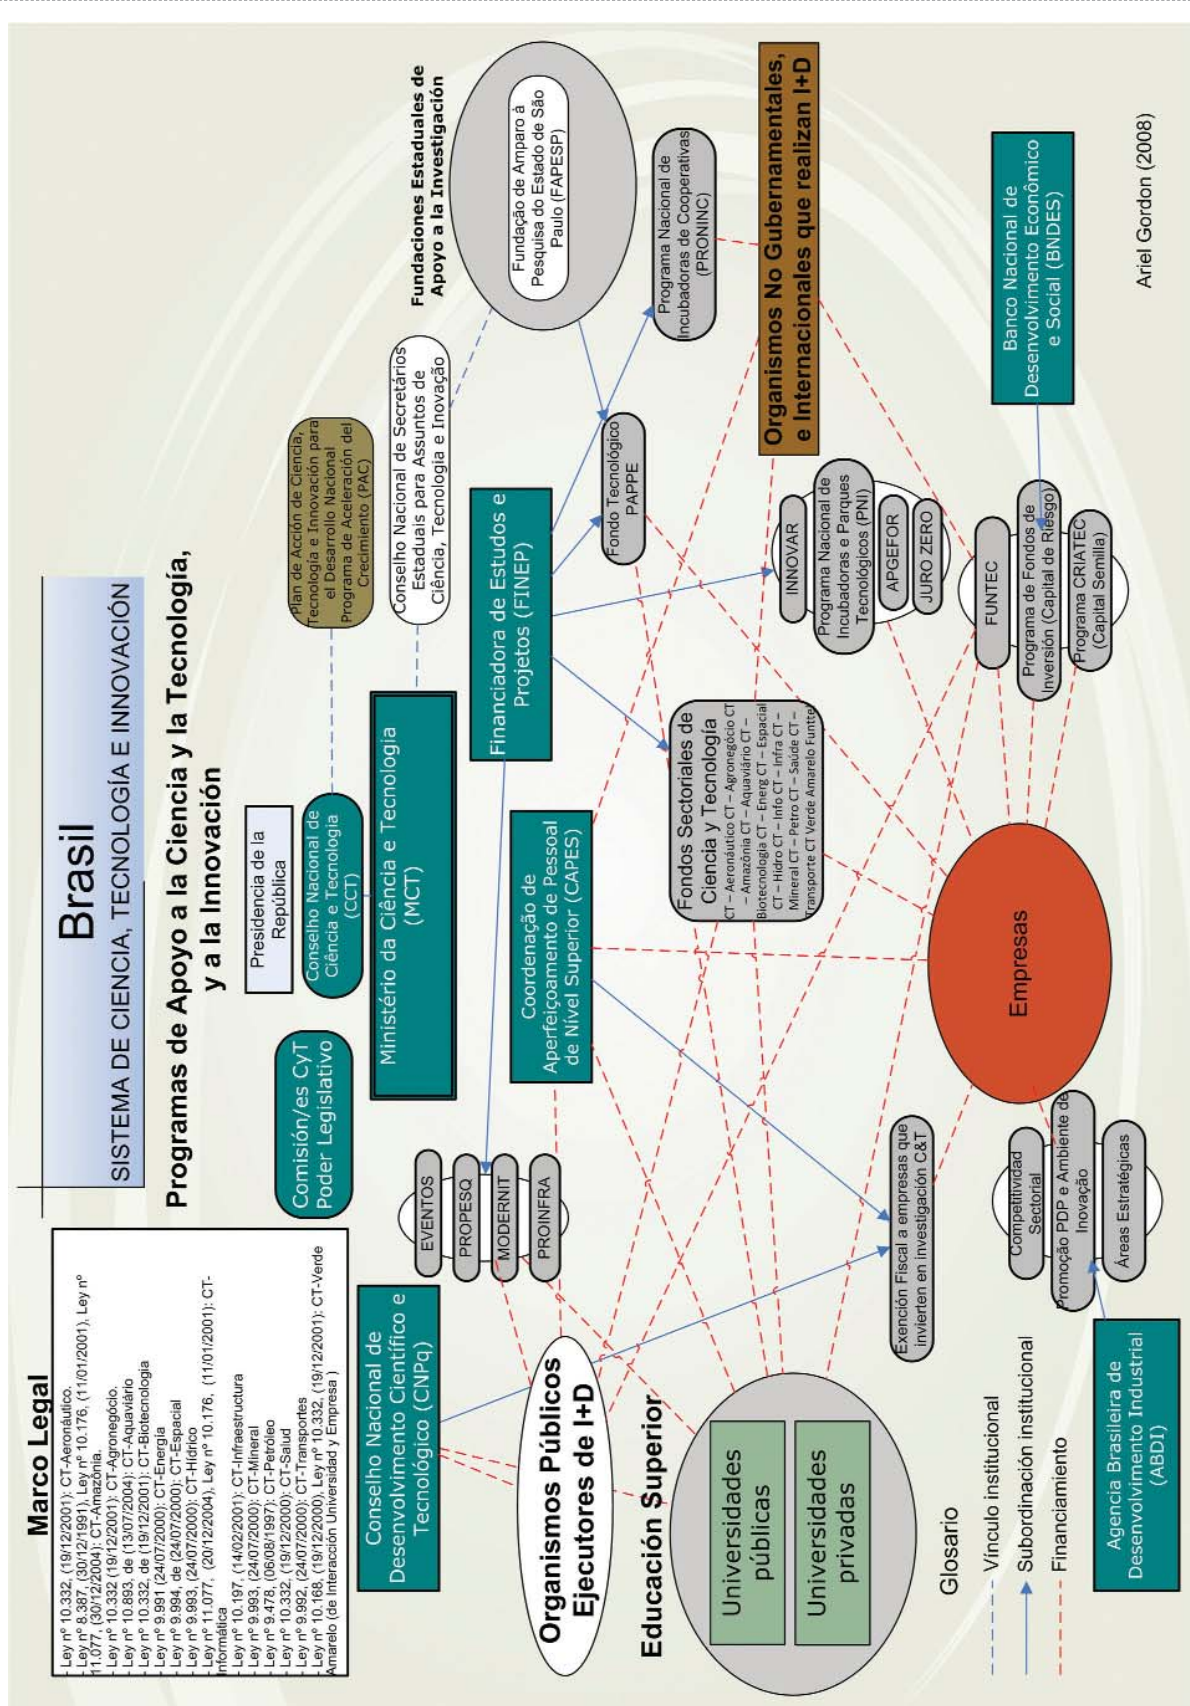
Brasil
SISTEMA DE CIENCIA, TECNOLOGÍA E INNOVACIÓN

Programas de Apoyo a la Ciencia y la Tecnología, y a la Innovación

Marco Legal
- Ley nº 10.332, (19/12/2001): CT-Aeronáutico.
- Ley nº 8.387, (30/12/1991), Ley nº 10.176, (11/01/2001), Ley nº 11.077, (30/12/2004): CT-Amazônia.
- Ley nº 10.332 (19/12/2001): CT-Agronegócio.
- Ley nº 10.893, de (13/07/2004): CT-Aquaviário
- Ley nº 10.332, de (19/12/2001): CT-Biotecnologia
- Ley nº 9.991 (24/07/2000): CT-Energia
- Ley nº 9.994, de (24/07/2000): CT-Espacial
- Ley nº 9.993, (24/07/2000): CT-Hídrico
- Ley nº 11.077, (20/12/2004), Ley nº 10.176, (11/01/2001): CT-Informática
- Ley nº 10.197, (14/02/2001): CT-Infraestructura
- Ley nº 9.993, (24/07/2000): CT-Mineral
- Ley nº 9.478, (06/08/1997): CT-Petróleo
- Ley nº 10.332, (19/12/2000): CT-Salud
- Ley nº 9.992, (24/07/2000): CT-Transportes
- Ley nº 10.168, (19/12/2000), Ley nº 10.332, (19/12/2001): CT-Verde Amarelo (de Interacción Universidad y Empresa )

Comisión/es CyT Poder Legislativo

Presidencia de la República

Conselho Nacional de Ciência e Tecnologia (CCT)

Plan de Acción de Ciencia, Tecnología e Innovación para el Desarrollo Nacional Programa de Aceleración del Crecimiento (PAC)

Conselho Nacional de Secretários Estaduais para Assuntos de Ciência, Tecnologia e Inovação

Fundaciones Estaduales de Apoyo a la Investigación

Fundação de Amparo à Pesquisa do Estado de São Paulo (FAPESP)

Ministério da Ciência e Tecnologia (MCT)

Financiadora de Estudos e Projetos (FINEP)

Fondo Tecnológico PAPPE

Programa Nacional de Incubadoras de Cooperativas (PRONINC)

Organismos No Gubernamentales, e Internacionales que realizan I+D

INNOVAR
Programa Nacional de Incubadoras e Parques Tecnológicos (PNI)
APGEFOR
JURO ZERO

Banco Nacional de Desenvolvimento Econômico e Social (BNDES)

FUNTEC
Programa de Fondos de Inversión (Capital de Riesgo)
Programa CRIATEC (Capital Semilla)

Ariel Gordon (2008)

Coordenação de Aperfeiçoamento de Pessoal de Nível Superior (CAPES)

Fondos Sectoriales de Ciencia y Tecnología
CT – Aeronáutico CT – Agronegócio CT – Amazônia CT – Aquaviário CT – Biotecnologia CT – Energ CT – Espacial CT – Hidro CT – Info CT – Infra CT – Mineral CT – Petro CT – Saúde CT – Transporte CT Verde Amarelo Funtte

EVENTOS
PROPESQ
MODERNIT
PROINFRA

Empresas

Exención Fiscal a empresas que invierten en investigación C&T

Competitividad Sectorial
Promoção PDP e Ambiente de Inovação
Áreas Estratégicas

Conselho Nacional de Desenvolvimento Científico e Tecnológico (CNPq)

Organismos Públicos Ejecutores de I+D

Educación Superior
Universidades públicas
Universidades privadas

Agencia Brasileira de Desenvolvimento Industrial (ABDI)

Glosario
Vínculo institucional
Subordinación institucional
Financiamiento